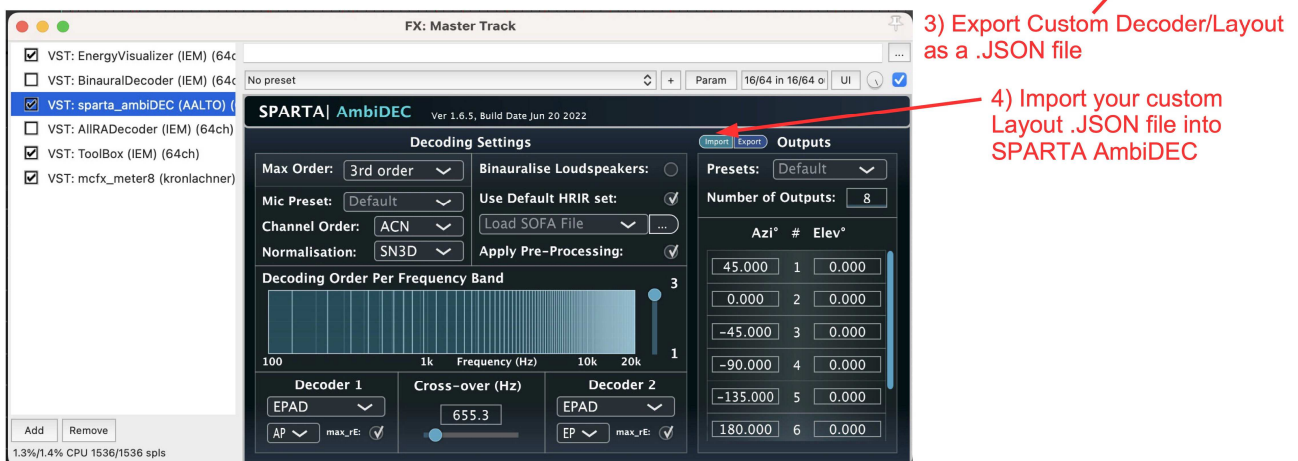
FX: Master Track

3) Export Custom Decoder/Layout as a .JSON file

4) Import your custom Layout .JSON file into SPARTA AmbiDEC

VST: EnergyVisualizer (IEM) (64c
VST: BinauralDecoder (IEM) (64c
VST: sparta_ambiDEC (AALTO) (
VST: AllRADecoder (IEM) (64ch)
VST: ToolBox (IEM) (64ch)
VST: mcfx_meter8 (kronlachner)

...
No preset
+ Param 16/64 in 16/64 o UI

SPARTA| AmbiDEC Ver 1.6.5, Build Date Jun 20 2022

Decoding Settings
Import Export Outputs

Max Order: 3rd order
Binauralise Loudspeakers:
Mic Preset: Default
Use Default HRIR set:
Channel Order: ACN
Load SOFA File ...
Normalisation: SN3D
Apply Pre-Processing:

Presets: Default
Number of Outputs: 8

Decoding Order Per Frequency Band
3
1
100 1k Frequency (Hz) 10k 20k

| Azi° | # | Elev° |
|---|---|---|
| 45.000 | 1 | 0.000 |
| 0.000 | 2 | 0.000 |
| -45.000 | 3 | 0.000 |
| -90.000 | 4 | 0.000 |
| -135.000 | 5 | 0.000 |
| 180.000 | 6 | 0.000 |

Decoder 1
EPAD
AP max_rE:
Cross-over (Hz)
655.3
Decoder 2
EPAD
EP max_rE:

Add Remove
1.3%/1.4% CPU 1536/1536 spls